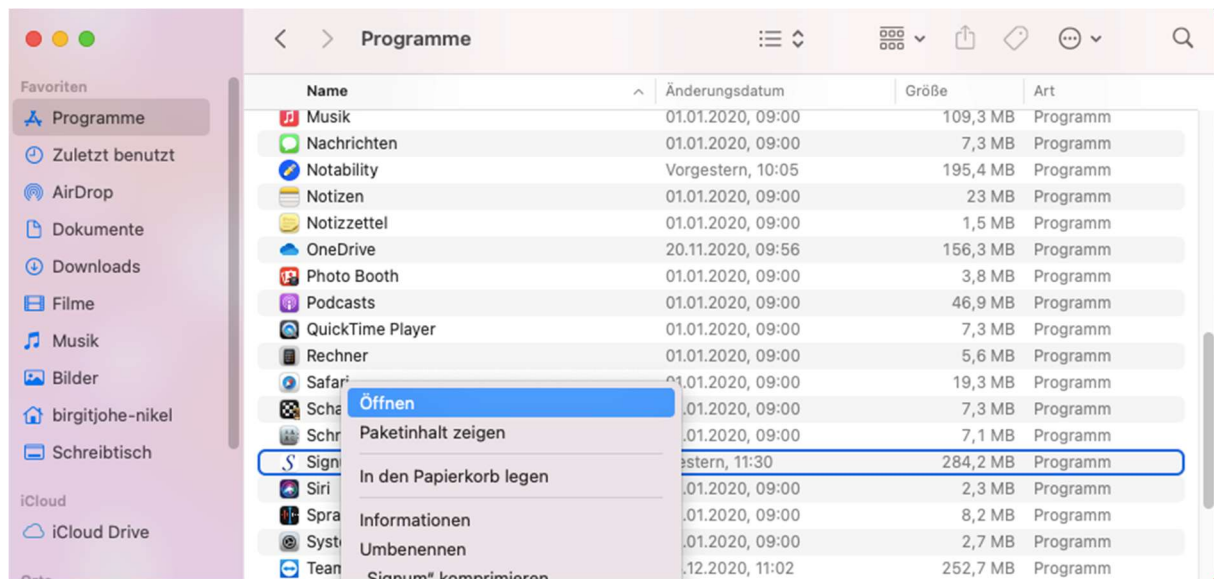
Programme

Favoriten
Programme
Zuletzt benutzt
AirDrop
Dokumente
Downloads
Filme
Musik
Bilder
birgitjohe-nikel
Schreibtisch

iCloud
iCloud Drive

| Name | Änderungsdatum | Größe | Art |
|---|---|---|---|
| Musik | 01.01.2020, 09:00 | 109,3 MB | Programm |
| Nachrichten | 01.01.2020, 09:00 | 7,3 MB | Programm |
| Notability | Vorgestern, 10:05 | 195,4 MB | Programm |
| Notizen | 01.01.2020, 09:00 | 23 MB | Programm |
| Notizzettel | 01.01.2020, 09:00 | 1,5 MB | Programm |
| OneDrive | 20.11.2020, 09:56 | 156,3 MB | Programm |
| Photo Booth | 01.01.2020, 09:00 | 3,8 MB | Programm |
| Podcasts | 01.01.2020, 09:00 | 46,9 MB | Programm |
| QuickTime Player | 01.01.2020, 09:00 | 7,3 MB | Programm |
| Rechner | 01.01.2020, 09:00 | 5,6 MB | Programm |
| Safari | 01.01.2020, 09:00 | 19,3 MB | Programm |
| Scha | .01.2020, 09:00 | 7,3 MB | Programm |
| Schr | .01.2020, 09:00 | 7,1 MB | Programm |
| Signu | estern, 11:30 | 284,2 MB | Programm |
| Siri | .01.2020, 09:00 | 2,3 MB | Programm |
| Spra | .01.2020, 09:00 | 8,2 MB | Programm |
| Syste | .01.2020, 09:00 | 2,7 MB | Programm |
| Team | .12.2020, 11:02 | 252,7 MB | Programm |

Öffnen
Paketinhalt zeigen
In den Papierkorb legen
Informationen
Umbenennen
„Signum“ komprimieren